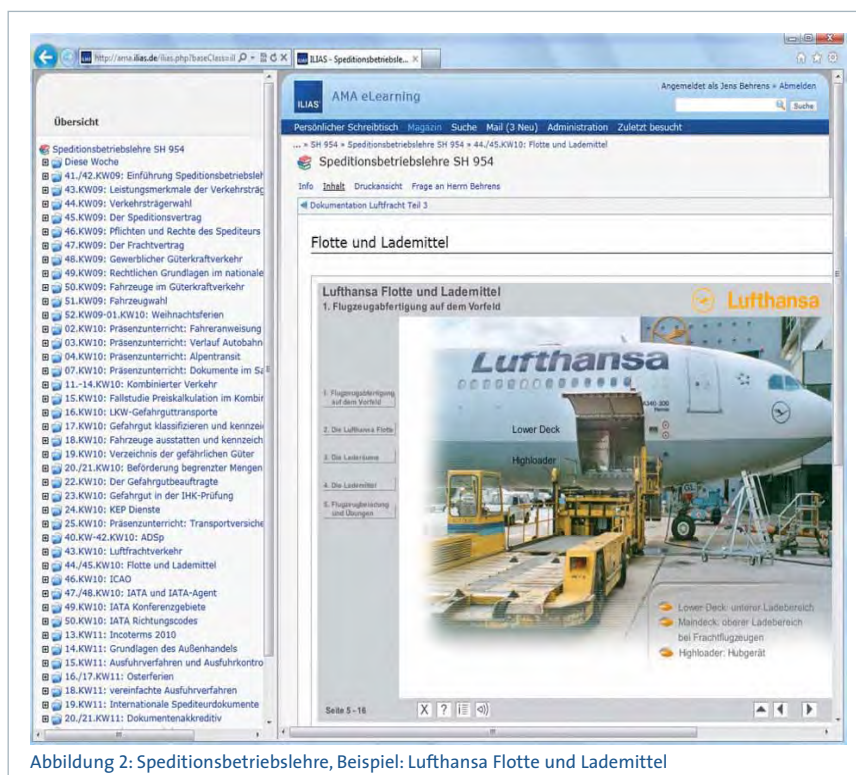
http://ama.ilias.de/ilias.php?baseClass=il
ILIAS - Speditionsbetriebsle... ×

ILIAS AMA eLearning
Angemeldet als Jens Behrens » Abmelden
Suche

Persönlicher Schreibtisch Magazin Suche Mail (3 Neu) Administration Zuletzt besucht

Übersicht

Speditionsbetriebslehre SH 954
Diese Woche
41./42.KW09: Einführung Speditionsbetriebsle
43.KW09: Leistungsmerkmale der Verkehrsträg
44.KW09: Verkehrsträgerwahl
45.KW09: Der Speditionsvertrag
46.KW09: Pflichten und Rechte des Spediteurs
47.KW09: Der Frachtvertrag
48.KW09: Gewerblicher Güterkraftverkehr
49.KW09: Rechtlichen Grundlagen im nationale
50.KW09: Fahrzeuge im Güterkraftverkehr
51.KW09: Fahrzeugwahl
52.KW09-01.KW10: Weihnachtsferien
02.KW10: Präsenzunterricht: Fahreranweisung
03.KW10: Präsenzunterricht: Verlauf Autobahn
04.KW10: Präsenzunterricht: Alpentransit
07.KW10: Präsenzunterricht: Dokumente im Sa
11.-14.KW10: Kombinierter Verkehr
15.KW10: Fallstudie Preiskalkulation im Kombin
16.KW10: LKW-Gefahrguttransporte
17.KW10: Gefahrgut klassifizieren und kennzei
18.KW10: Fahrzeuge ausstatten und kennzeich
19.KW10: Verzeichnis der gefährlichen Güter
20./21.KW10: Beförderung begrenzter Mengen
22.KW10: Der Gefahrgutbeauftragte
23.KW10: Gefahrgut in der IHK-Prüfung
24.KW10: KEP Dienste
25.KW10: Präsenzunterricht: Transportversiche
40.KW-42.KW10: ADSp
43.KW10: Luftfrachtverkehr
44./45.KW10: Flotte und Lademittel
46.KW10: ICAO
47./48.KW10: IATA und IATA-Agent
49.KW10: IATA Konferenzgebiete
50.KW10: IATA Richtungscodes
13.KW11: Incoterms 2010
14.KW11: Grundlagen des Außenhandels
15.KW11: Ausfuhrverfahren und Ausfuhrkontro
16./17.KW11: Osterferien
18.KW11: vereinfachte Ausfuhrverfahren
19.KW11: Internationale Spediteurdokumente
20./21.KW11: Dokumentenakkreditiv

... » SH 954 » Speditionsbetriebslehre SH 954 » 44./45.KW10: Flotte und Lademittel
Speditionsbetriebslehre SH 954
Info Inhalt Druckansicht Frage an Herrn Behrens
Dokumentation Luftfracht Teil 3

Flotte und Lademittel

Lufthansa Flotte und Lademittel
1. Flugzeugabfertigung auf dem Vorfeld
Lufthansa

1. Flugzeugabfertigung auf dem Vorfeld
2. Die Lufthansa Flotte
3. Die Laderäume
4. Die Lademittel
5. Flugzeugbeladung und Übungen

Lufthansa
Lower Deck
Highloader

Lower Deck: unterer Ladebereich
Maindeck: oberer Ladebereich bei Frachtflugzeugen
Highloader: Hubgerät

Seite 5 - 16

Abbildung 2: Speditionsbetriebslehre, Beispiel: Lufthansa Flotte und Lademittel